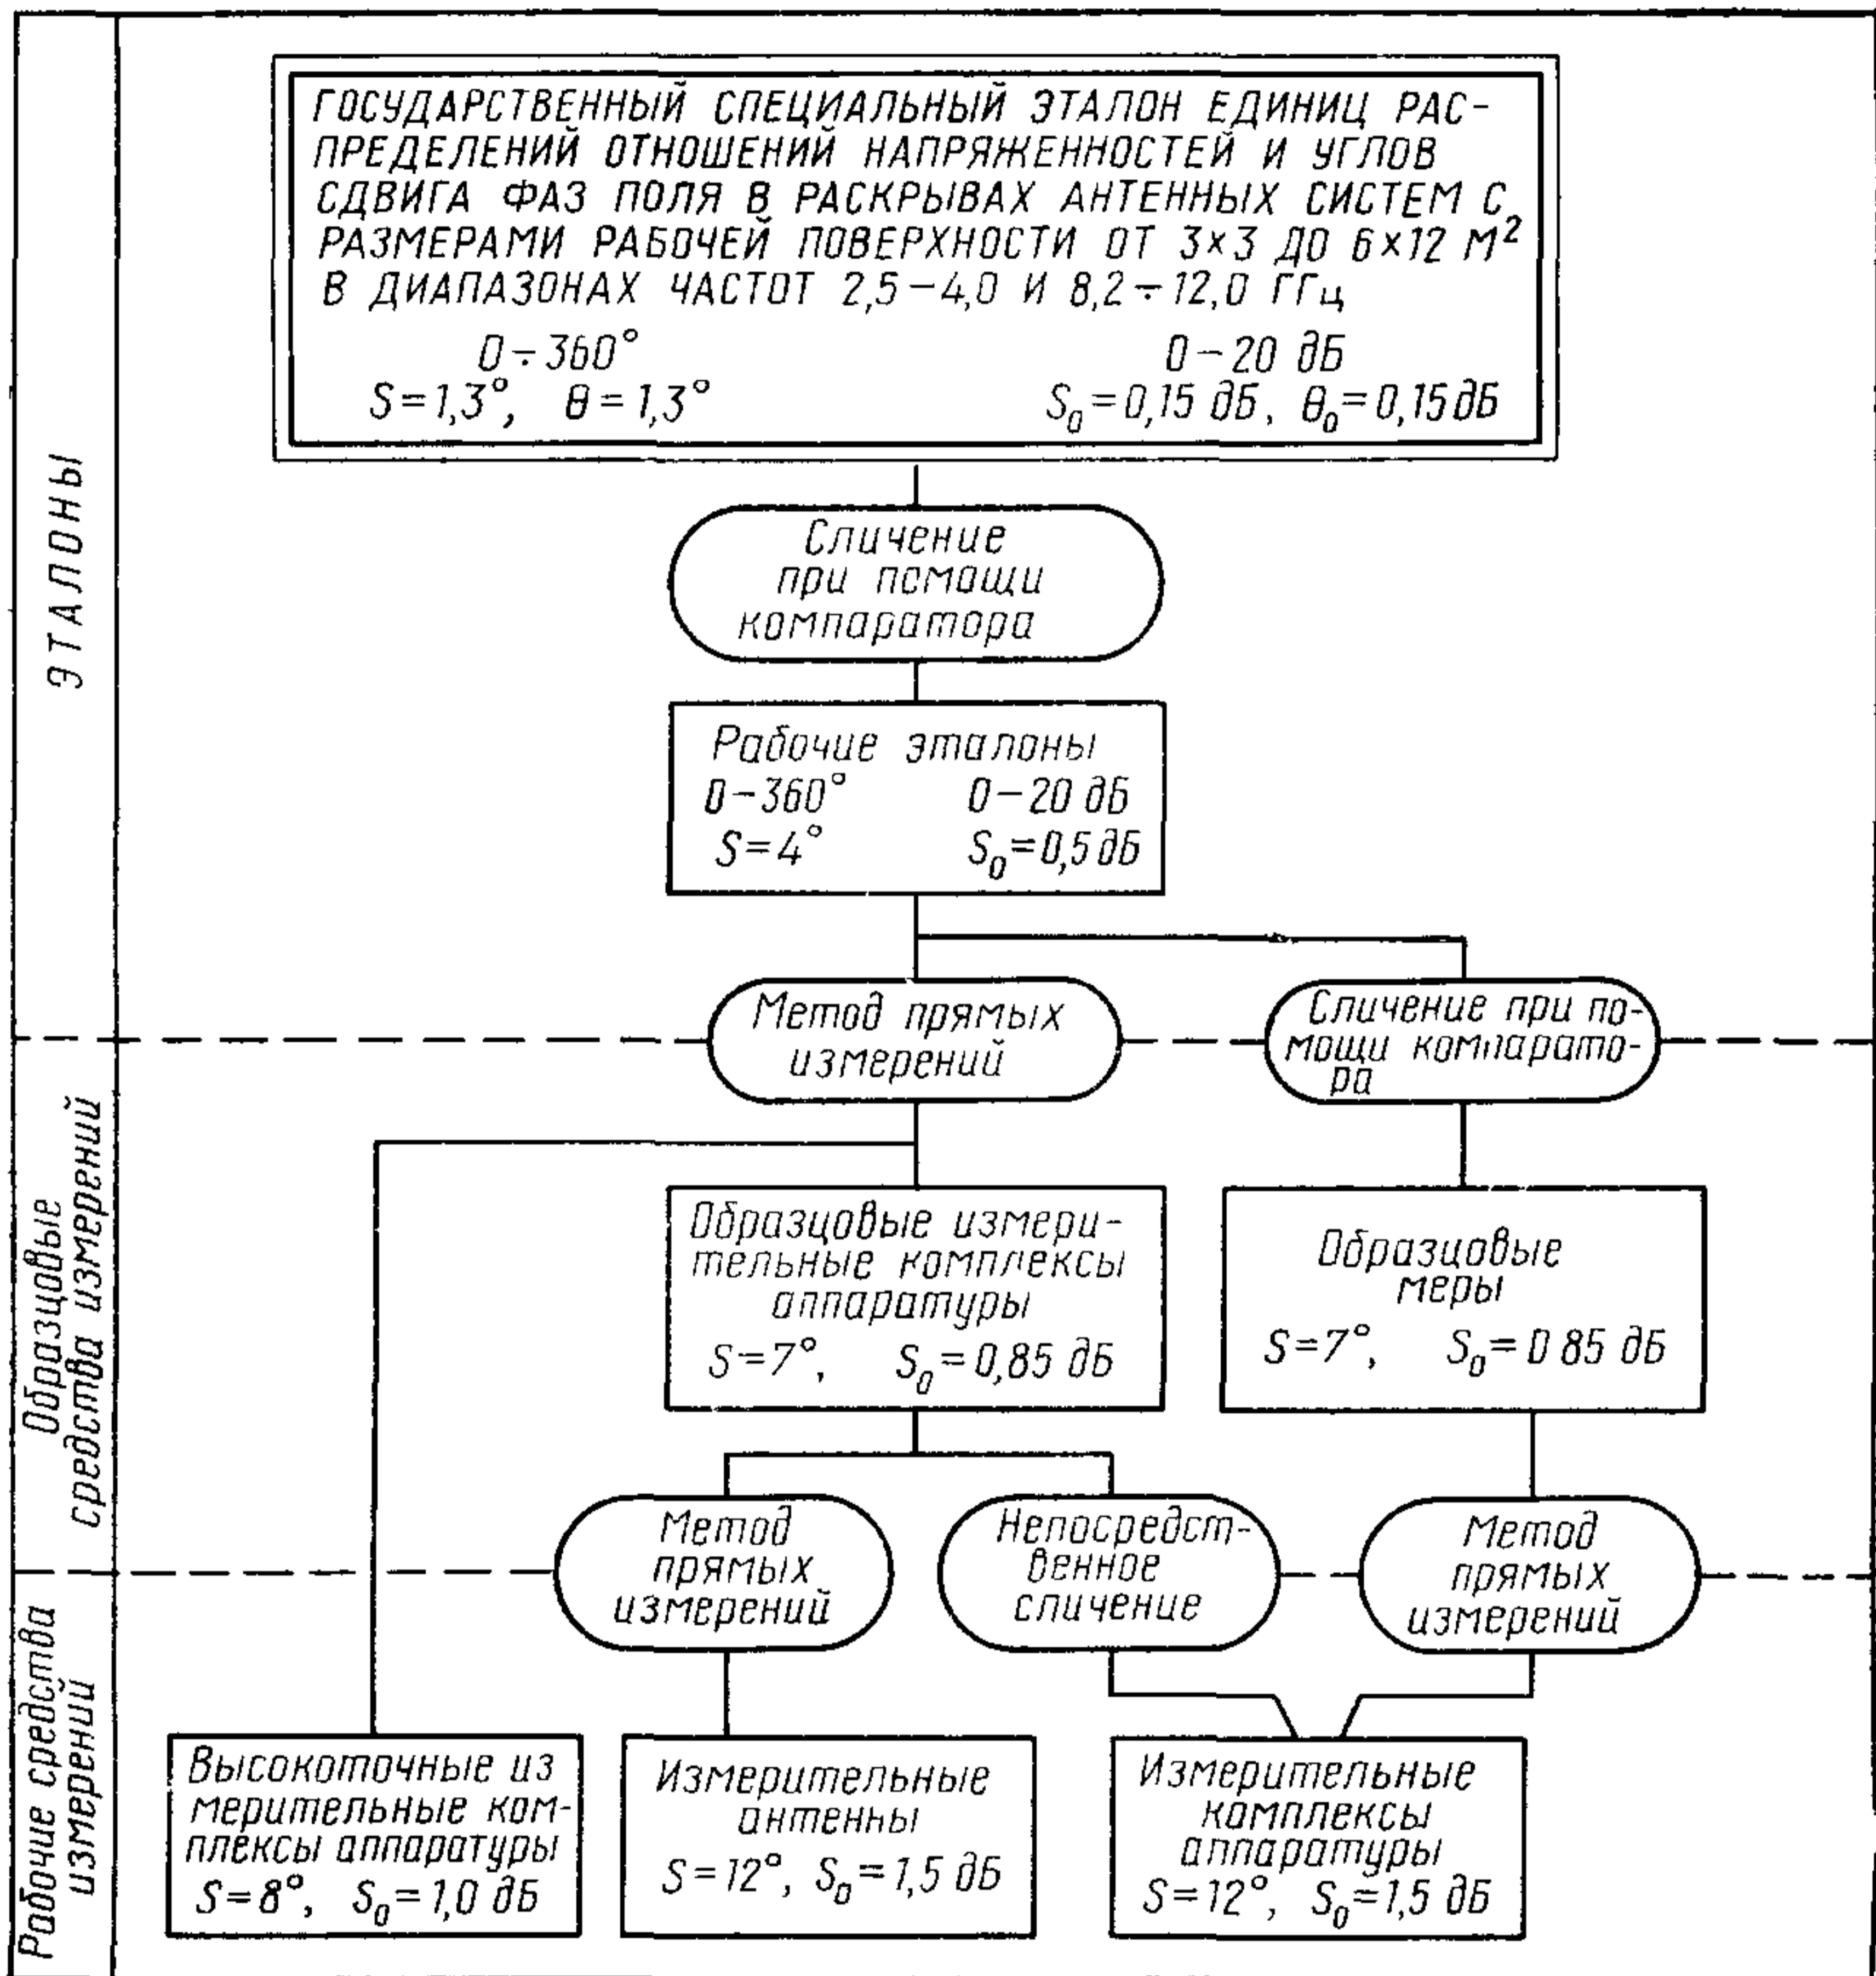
ЭТАЛОНЫ

ГОСУДАРСТВЕННЫЙ СПЕЦИАЛЬНЫЙ ЭТАЛОН ЕДИНИЦ РАСПРЕДЕЛЕНИЙ ОТНОШЕНИЙ НАПРЯЖЕННОСТЕЙ И УГЛОВ СДВИГА ФАЗ ПОЛЯ В РАСКРЫВАХ АНТЕННЫХ СИСТЕМ С РАЗМЕРАМИ РАБОЧЕЙ ПОВЕРХНОСТИ ОТ 3×3 ДО 6×12 $М^2$ В ДИАПАЗОНАХ ЧАСТОТ 2,5−4,0 И 8,2÷12,0 ГГц

0÷360°
$S=1,3°$, $\theta=1,3°$

0−20 дБ
$S_0=0,15$ дБ, $\theta_0=0,15$ дБ

Сличение при помощи компаратора

Рабочие эталоны
0−360° 0−20 дБ
$S=4°$ $S_0=0,5$ дБ

Метод прямых измерений

Сличение при помощи компаратора

Образцовые средства измерений

Образцовые измерительные комплексы аппаратуры
$S=7°$, $S_0=0,85$ дБ

Образцовые меры
$S=7°$, $S_0=0\ 85$ дБ

Метод прямых измерений

Непосредственное сличение

Метод прямых измерений

Рабочие средства измерений

Высокоточные измерительные комплексы аппаратуры
$S=8°$, $S_0=1,0$ дБ

Измерительные антенны
$S=12°$, $S_0=1,5$ дБ

Измерительные комплексы аппаратуры
$S=12°$, $S_0=1,5$ дБ